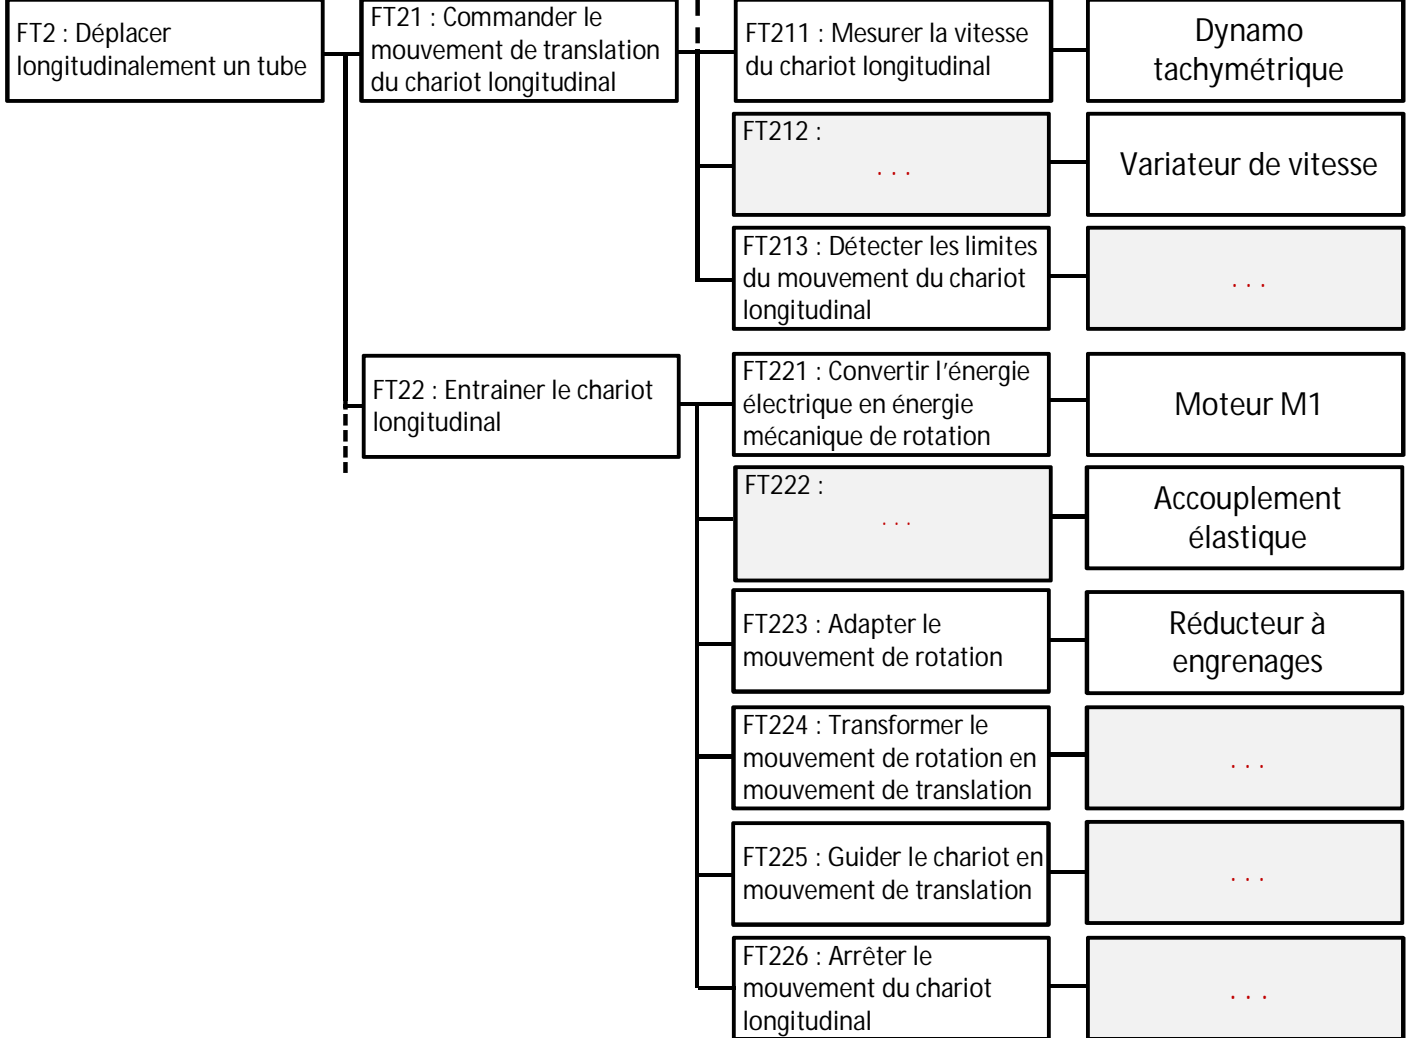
FT2 : Déplacer longitudinalement un tube

FT21 : Commander le mouvement de translation du chariot longitudinal

FT211 : Mesurer la vitesse du chariot longitudinal

Dynamo tachymétrique

FT212 :
. . .

Variateur de vitesse

FT213 : Détecter les limites du mouvement du chariot longitudinal

. . .

FT22 : Entrainer le chariot longitudinal

FT221 : Convertir l'énergie électrique en énergie mécanique de rotation

Moteur M1

FT222 :
. . .

Accouplement élastique

FT223 : Adapter le mouvement de rotation

Réducteur à engrenages

FT224 : Transformer le mouvement de rotation en mouvement de translation

. . .

FT225 : Guider le chariot en mouvement de translation

. . .

FT226 : Arrêter le mouvement du chariot longitudinal

. . .